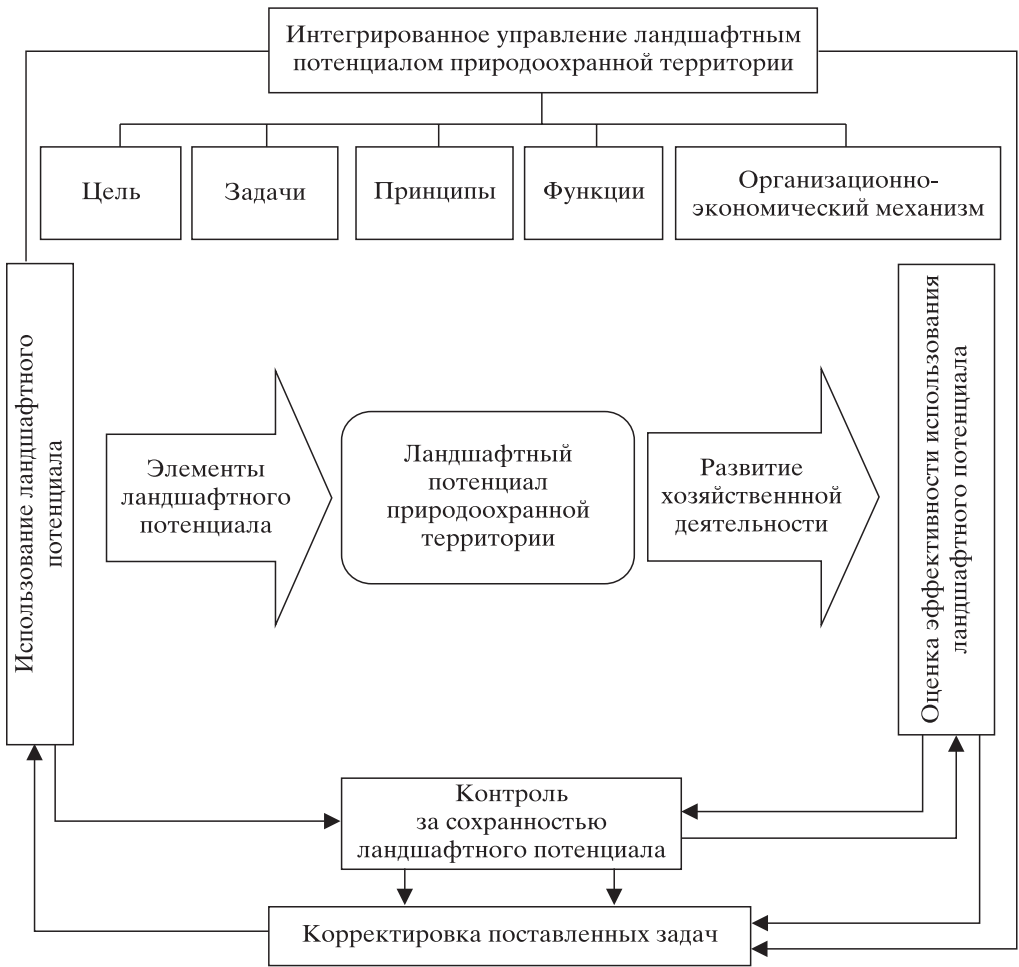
Интегрированное управление ландшафтным потенциалом природоохранной территории

Цель

Задачи

Принципы

Функции

Организационно-экономический механизм

Использование ландшафтного потенциала

Элементы ландшафтного потенциала

Ландшафтный потенциал природоохранной территории

Развитие хозяйственнной деятельности

Оценка эффективности использования ландшафтного потенциала

Контроль за сохранностью ландшафтного потенциала

Корректировка поставленных задач